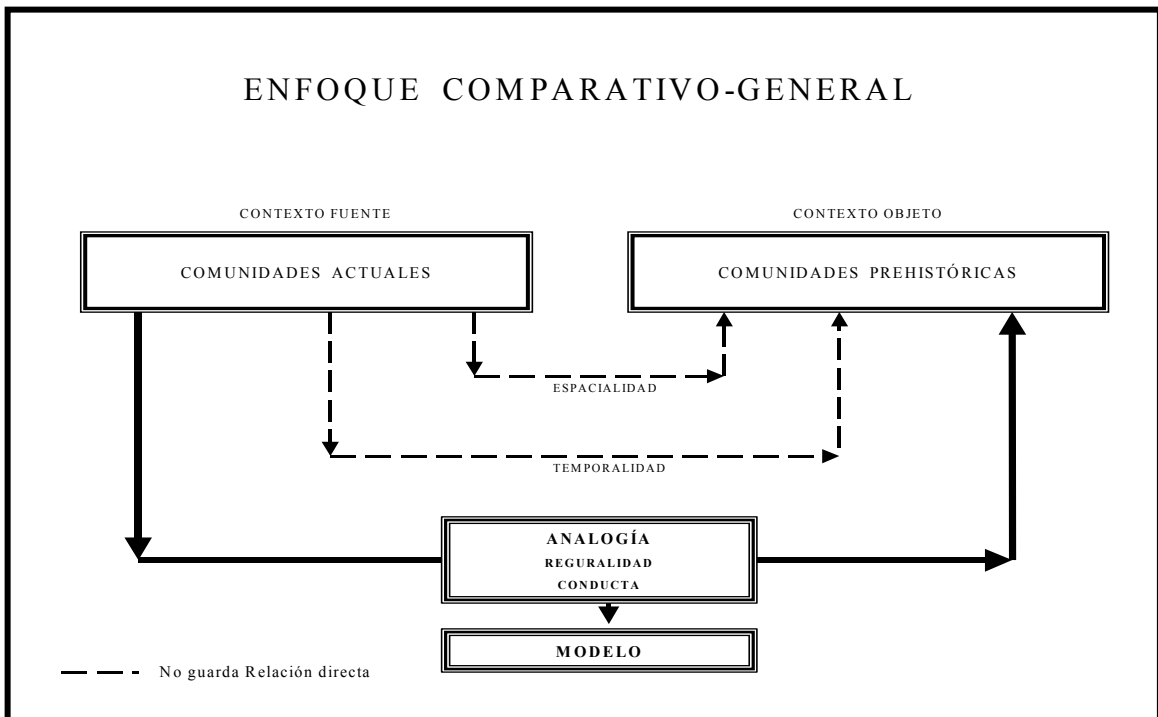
ENFOQUE COMPARATIVO-GENERAL

CONTEXTO FUENTE

COMUNIDADES ACTUALES

CONTEXTO OBJETO

COMUNIDADES PREHISTÓRICAS

ESPACIALIDAD

TEMPORALIDAD

ANALOGÍA
REGURALIDAD
CONDUCTA

MODELO

No guarda Relación directa